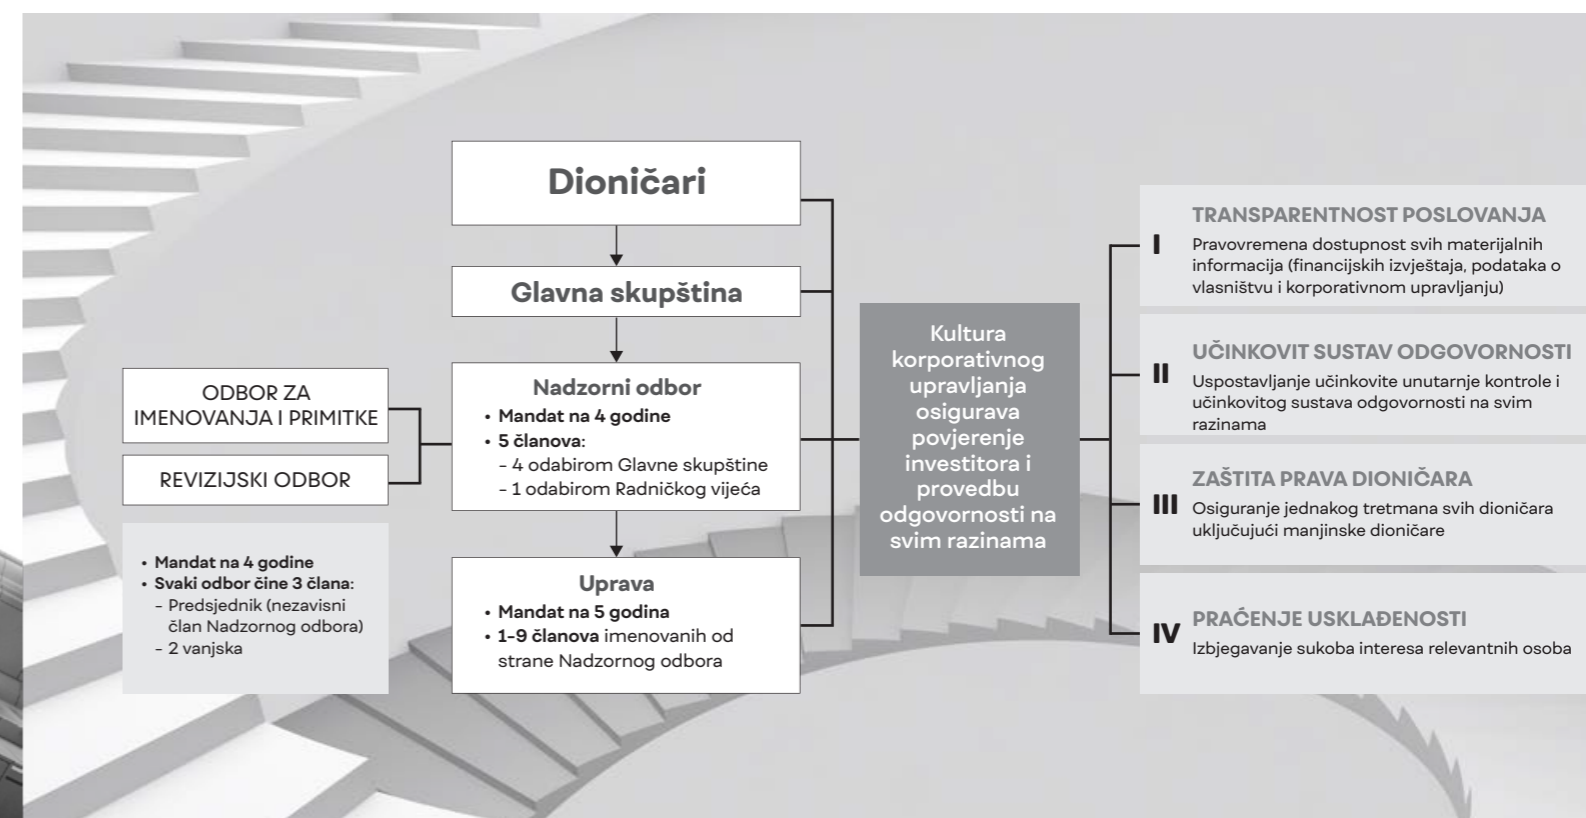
Dioničari

Glavna skupština

Nadzorni odbor
• Mandat na 4 godine
• 5 članova:
- 4 odabirom Glavne skupštine
- 1 odabirom Radničkog vijeća

Uprava
• Mandat na 5 godina
• 1–9 članova imenovanih od strane Nadzornog odbora

ODBOR ZA IMENOVANJA I PRIMITKE

REVIZIJSKI ODBOR

• Mandat na 4 godine
• Svaki odbor čine 3 člana:
– Predsjednik (nezavisni član Nadzornog odbora)
– 2 vanjska

Kultura korporativnog upravljanja osigurava povjerenje investitora i provedbu odgovornosti na svim razinama

I
TRANSPARENTNOST POSLOVANJA
Pravovremena dostupnost svih materijalnih informacija (financijskih izvještaja, podataka o vlasništvu i korporativnom upravljanju)

II
UČINKOVIT SUSTAV ODGOVORNOSTI
Uspostavljanje učinkovite unutarnje kontrole i učinkovitog sustava odgovornosti na svim razinama

III
ZAŠTITA PRAVA DIONIČARA
Osiguranje jednakog tretmana svih dioničara uključujući manjinske dioničare

IV
PRAĆENJE USKLAĐENOSTI
Izbjegavanje sukoba interesa relevantnih osoba